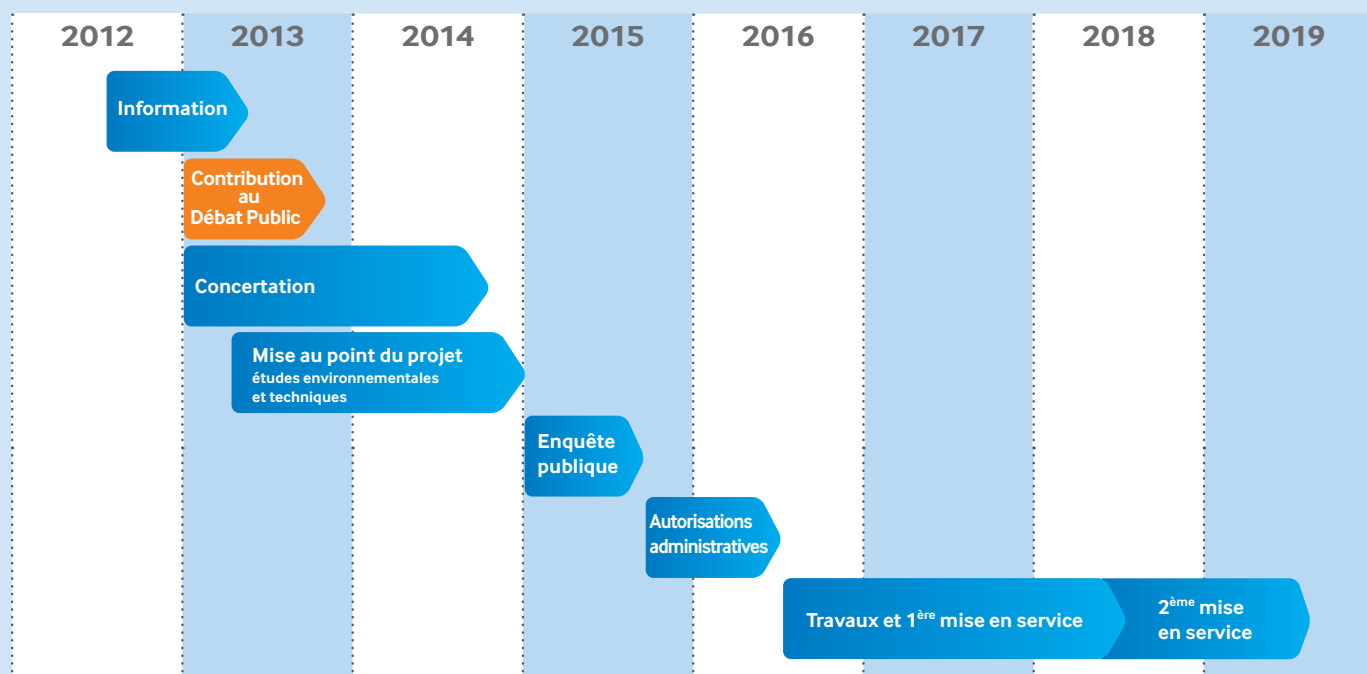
2012 2013 2014 2015 2016 2017 2018 2019

Information

Contribution au Débat Public

Concertation

Mise au point du projet
études environnementales et techniques

Enquête publique

Autorisations administratives

Travaux et 1$^{ère}$ mise en service

2$^{ème}$ mise en service